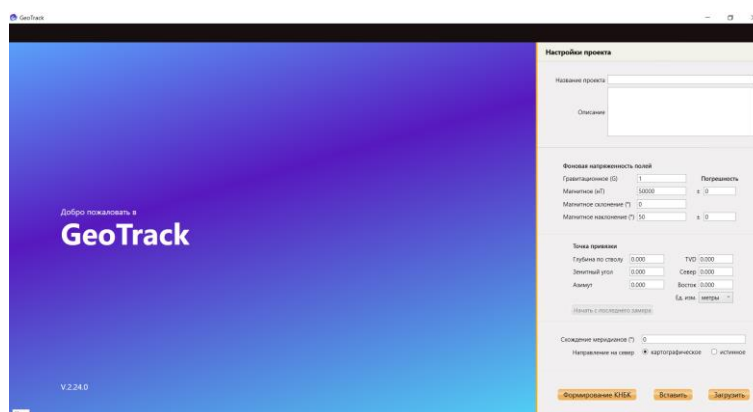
GeoTrack

Добро пожаловать в
GeoTrack

V.2.24.0

Настройки проекта

Название проекта

Описание

Фоновая напряженность полей

Гравитационное (G) 1

Погрешность

Магнитное (нТ) 50000 ± 0

Магнитное склонение (°) 0

Магнитное наклонение (°) 50 ± 0

Точка привязки

Глубина по стволу 0.000

TVD 0.000

Зенитный угол 0.000

Север 0.000

Азимут 0.000

Восток 0.000

Ед. изм. метры

Начать с последнего замера

Схождение меридианов (°) 0

Направление на север картографическое истинное

Формирование КНБК

Вставить

Загрузить